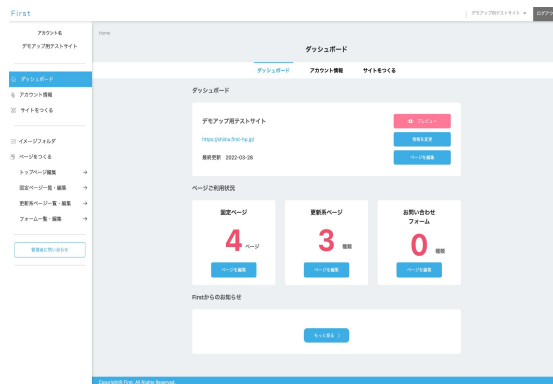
First

デモアップ用テストサイト

ログアウト

アカウント名

デモアップ用テストサイト

ダッシュボード

アカウント情報

サイトをつくる

イメージフォルダ

ページをつくる

トップページ編集

固定ページ一覧・編集

更新系ページ一覧・編集

フォーム一覧・編集

管理者に問い合わせ

Home

ダッシュボード

ダッシュボード　アカウント情報　サイトをつくる

ダッシュボード

デモアップ用テストサイト

https://shiina.first-hp.jp/

最終更新　2022-03-28

プレビュー

情報を変更

ページを編集

ページご利用状況

| 固定ページ | 更新系ページ | お問い合わせフォーム |
|---|---|---|
| 4 ページ | 3 種類 | 0 種類 |
| ページを編集 | ページを編集 | ページを編集 |

Firstからのお知らせ

もっと見る

Copyright© First. All Rights Reserved.